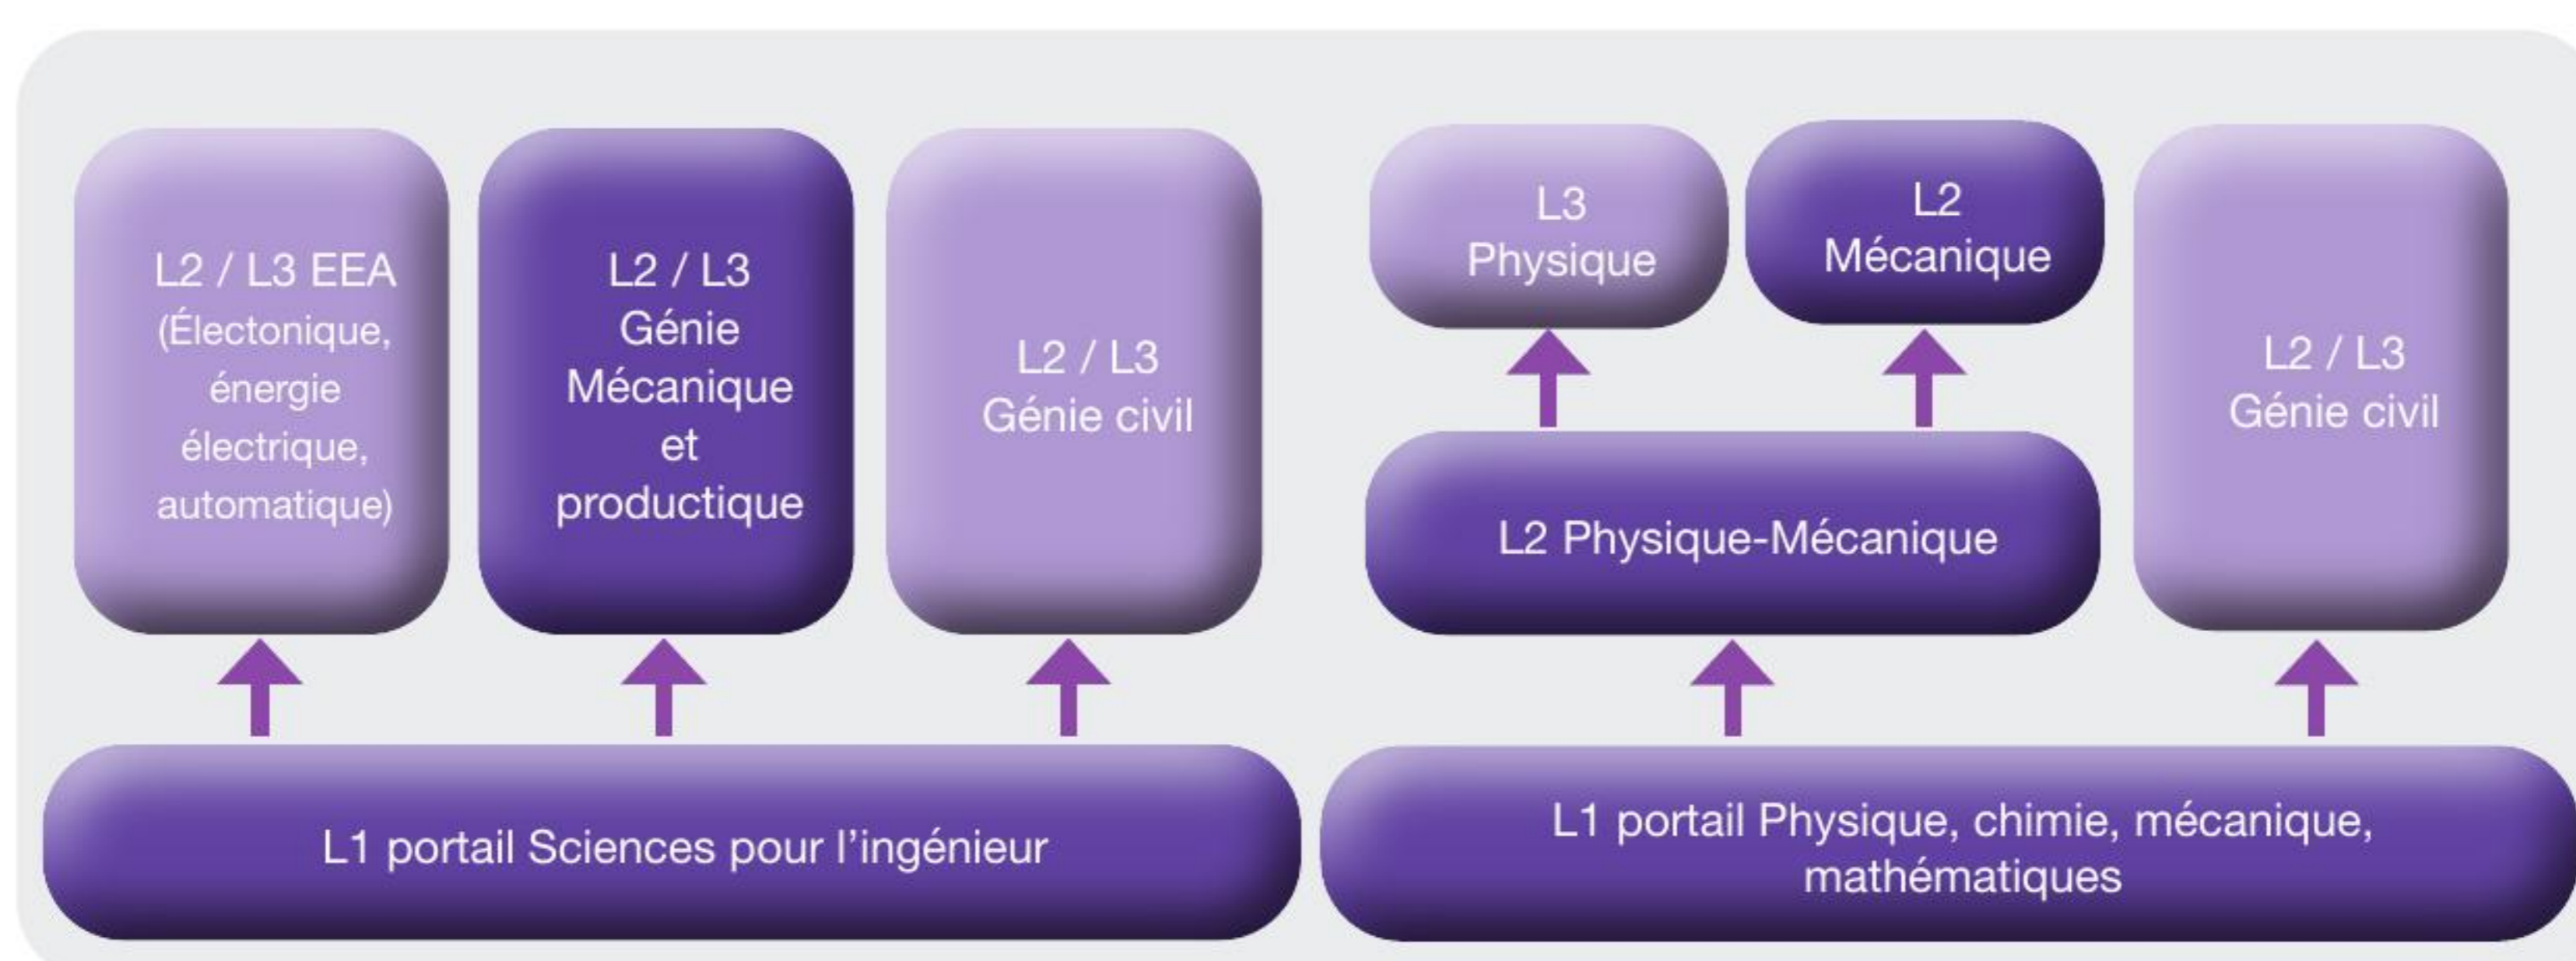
L2 / L3 EEA (Électonique, énergie électrique, automatique)

L2 / L3 Génie Mécanique et productique

L2 / L3 Génie civil

L3 Physique

L2 Mécanique

L2 / L3 Génie civil

L2 Physique-Mécanique

L1 portail Sciences pour l'ingénieur

L1 portail Physique, chimie, mécanique, mathématiques